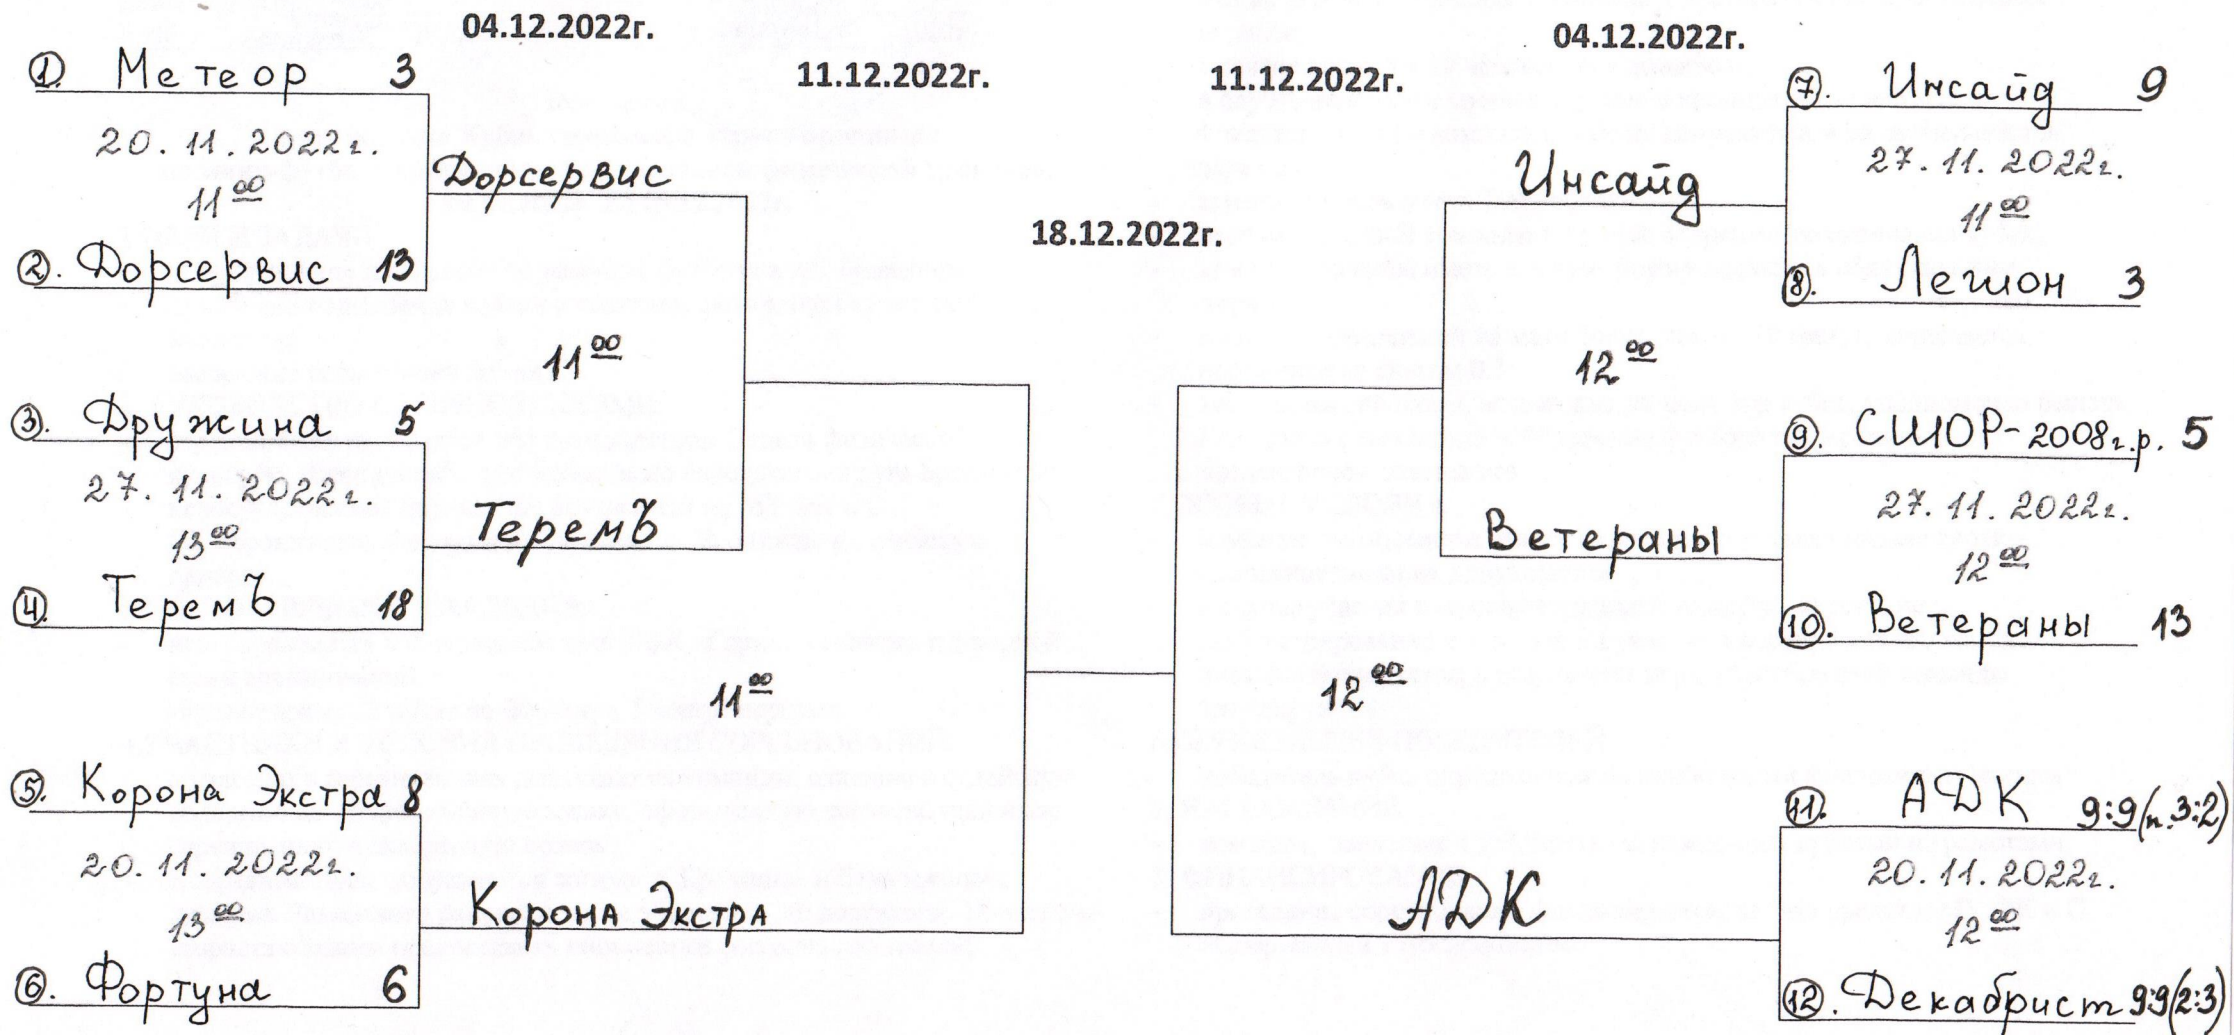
04.12.2022г.

11.12.2022г.

11.12.2022г.

04.12.2022г.

18.12.2022г.

① Метеор 3
20. 11. 2022г.
$11^{00}$
② Дорсервис 13

Дорсервис

③ Дружина 5
27. 11. 2022г.
$13^{00}$
④ Теремъ 18

Теремъ

$11^{00}$

$11^{00}$

⑤ Корона Экстра 8
20. 11. 2022г.
$13^{00}$
⑥ Фортуна 6

Корона Экстра

⑦ Инсайд 9
27. 11. 2022г.
$11^{00}$
⑧ Легион 3

Инсайд

$12^{00}$

⑨ СШОР-2008г.р. 5
27. 11. 2022г.
$12^{00}$
⑩ Ветераны 13

Ветераны

$12^{00}$

⑪ АДК 9:9(п.3:2)
20. 11. 2022г.
$12^{00}$
⑫ Декабрист 9:9(2:3)

АДК